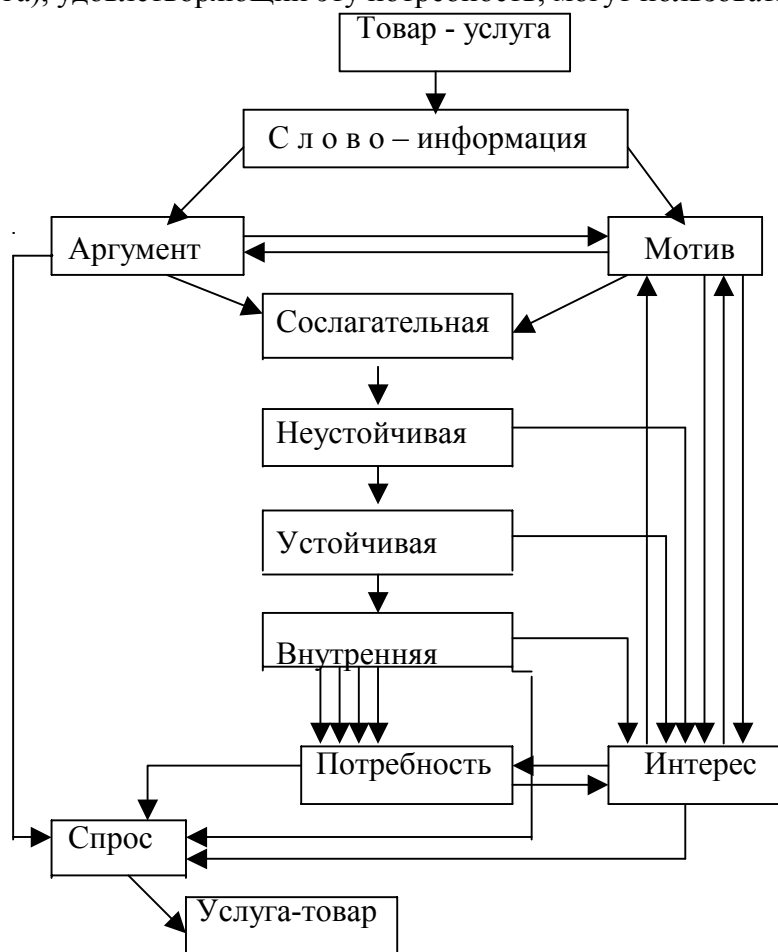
га), удовлетворяющих эту потребность, могут пользоват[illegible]

Товар - услуга

С л о в о – информация

Аргумент

Мотив

Сослагательная

Неустойчивая

Устойчивая

Внутренняя

Потребность

Интерес

Спрос

Услуга-товар